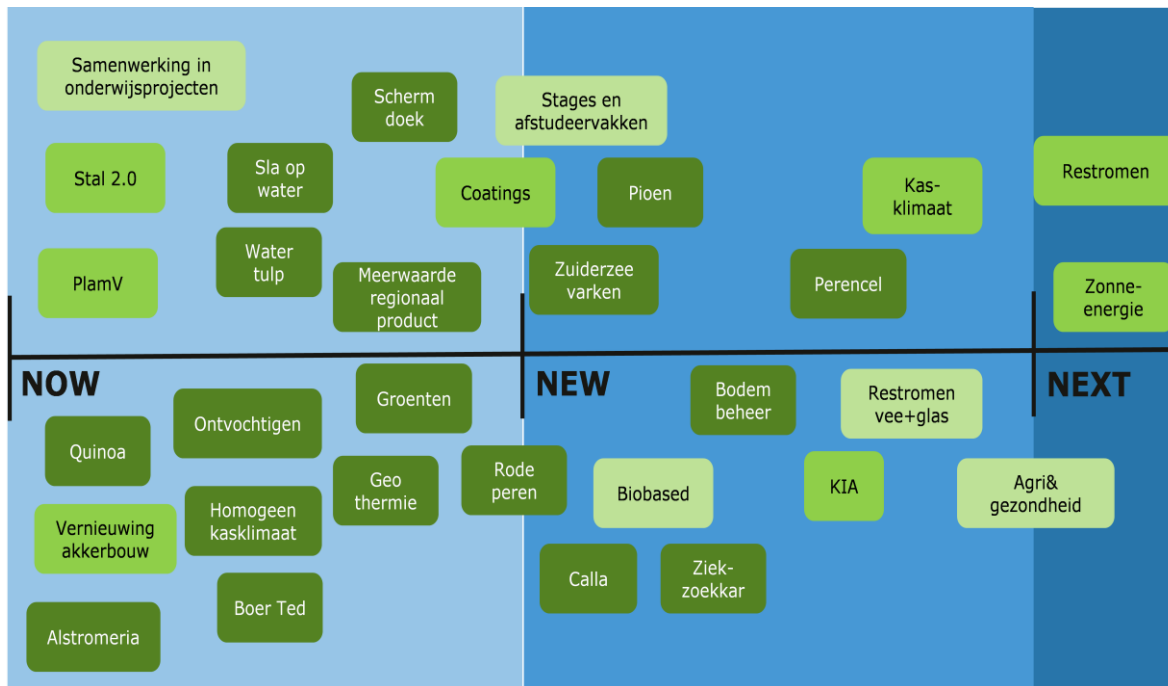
Samenwerking in onderwijsprojecten

Scherm doek

Stages en afstudeervakken

Stal 2.0

Sla op water

Coatings

Pioen

Kas-klimaat

Restromen

PlamV

Water tulp

Meerwaarde regionaal product

Zuiderzee varken

Perencel

Zonne-energie

NOW

NEW

NEXT

Groenten

Bodem beheer

Restromen vee+glas

Quinoa

Ontvochtigen

Geo thermie

Rode peren

Biobased

KIA

Agri& gezondheid

Vernieuwing akkerbouw

Homogeen kasklimaat

Calla

Ziek-zoekkar

Boer Ted

Alstromeria